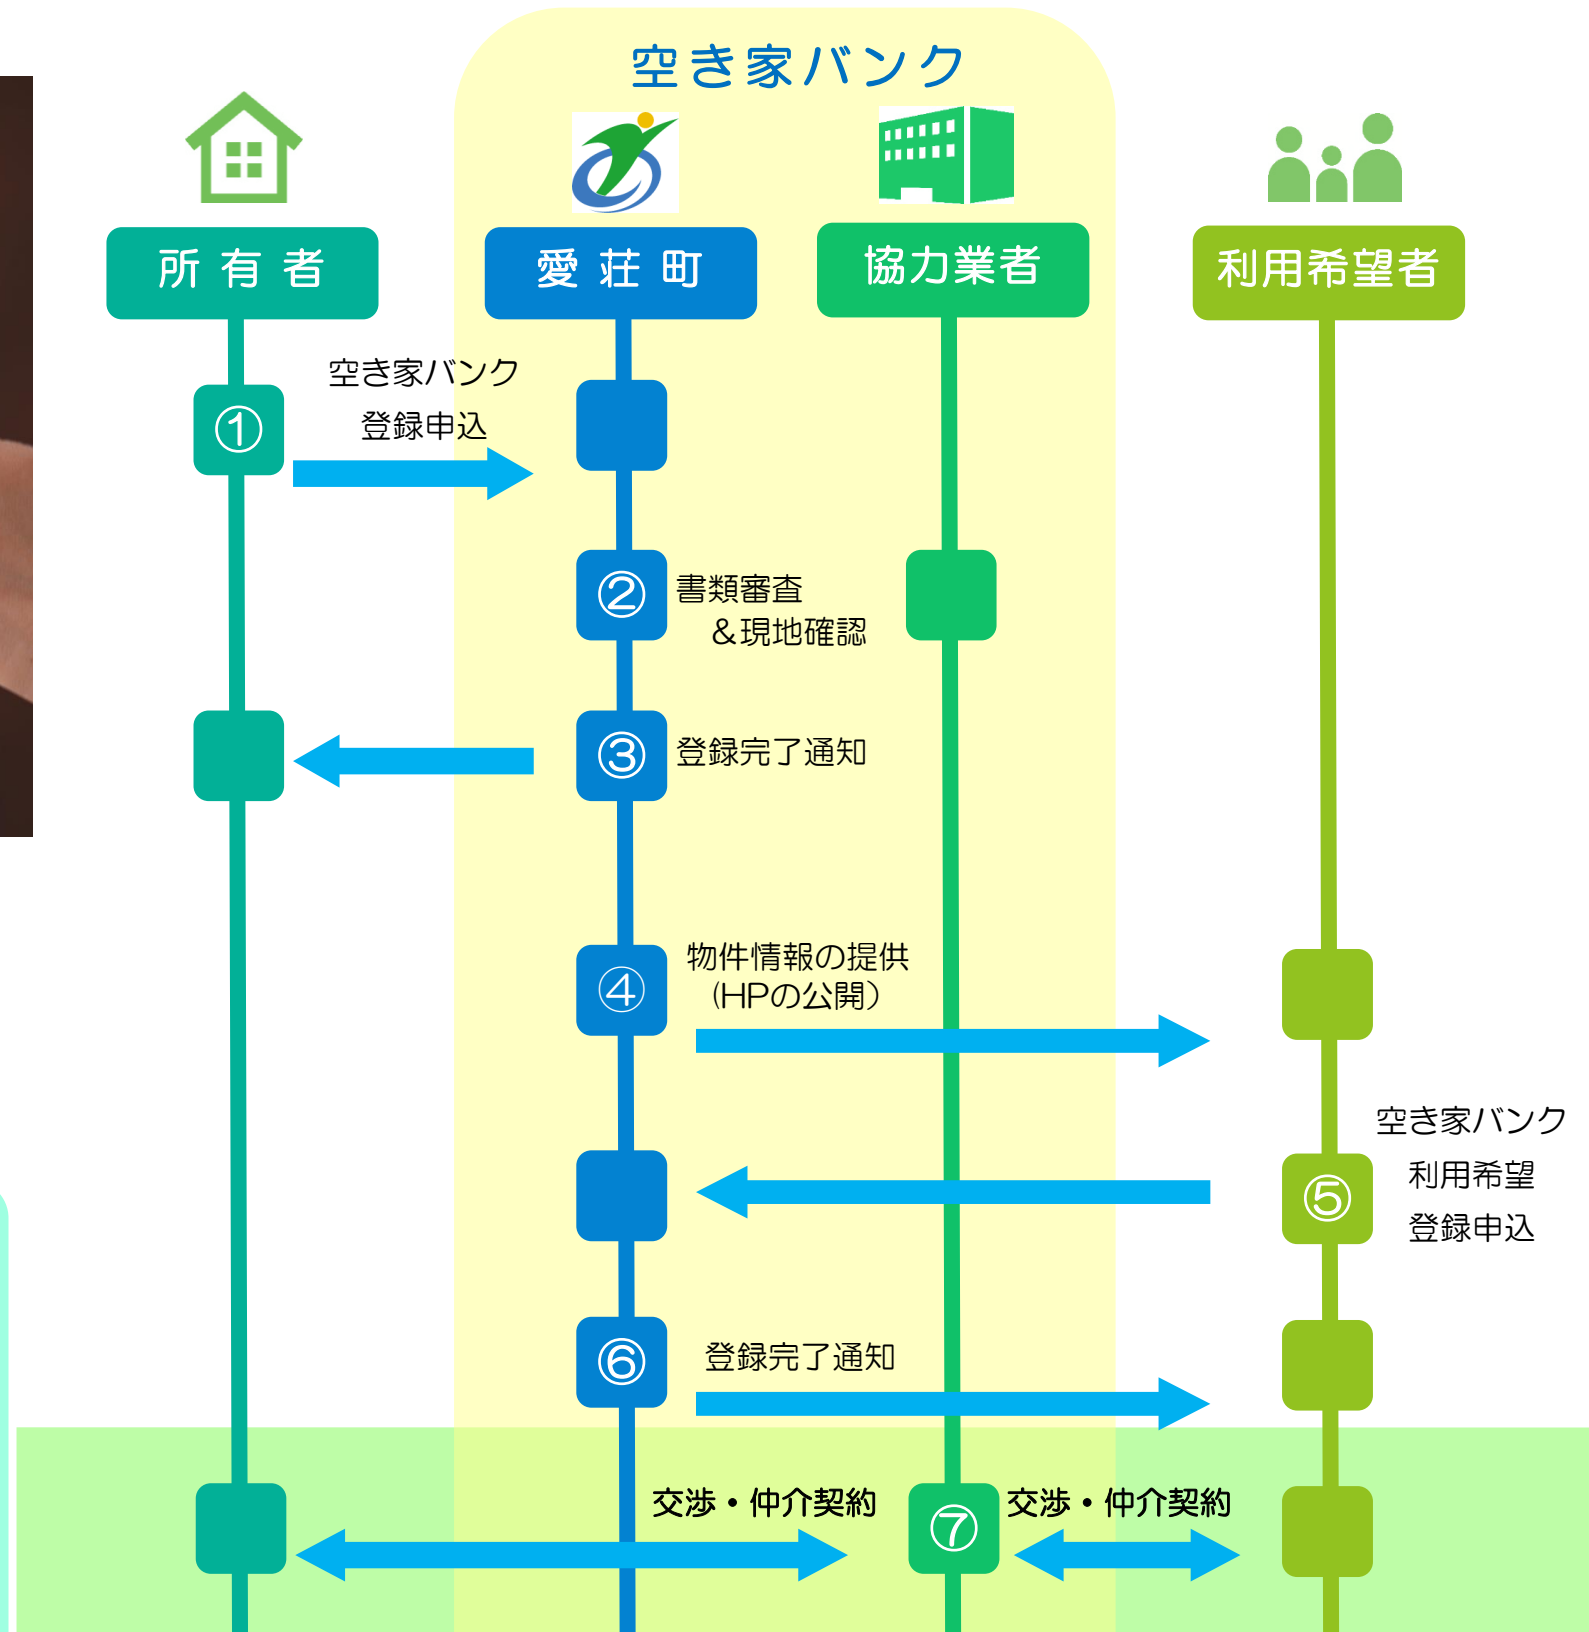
空き家バンク

所有者

愛荘町

協力業者

利用希望者

空き家バンク
登録申込

①

②

書類審査
＆現地確認

③

登録完了通知

④

物件情報の提供
（HPの公開）

空き家バンク
利用希望
登録申込

⑤

⑥

登録完了通知

交渉・仲介契約

⑦

交渉・仲介契約